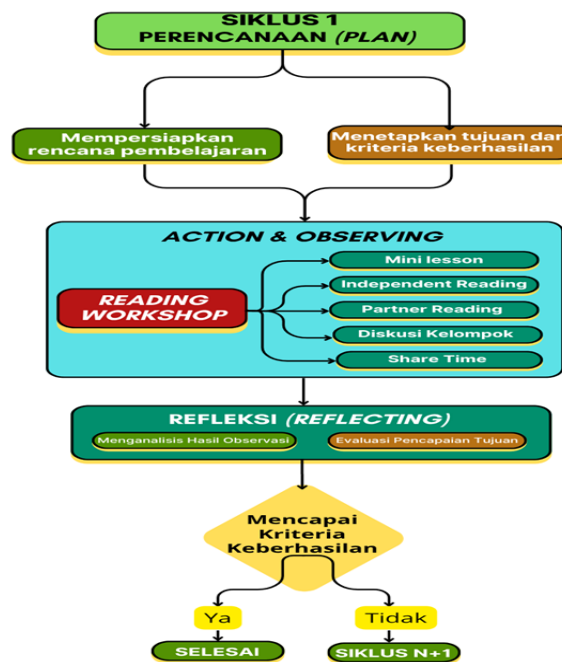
SIKLUS 1
PERENCANAAN *(PLAN)*

Mempersiapkan rencana pembelajaran

Menetapkan tujuan dan kriteria keberhasilan

ACTION & OBSERVING

READING WORKSHOP

Mini lesson

Independent Reading

Partner Reading

Diskusi Kelompok

Share Time

REFLEKSI *(REFLECTING)*

Menganalisis Hasil Observasi

Evaluasi Pencapaian Tujuan

Mencapai Kriteria Keberhasilan

Ya

Tidak

SELESAI

SIKLUS N+1